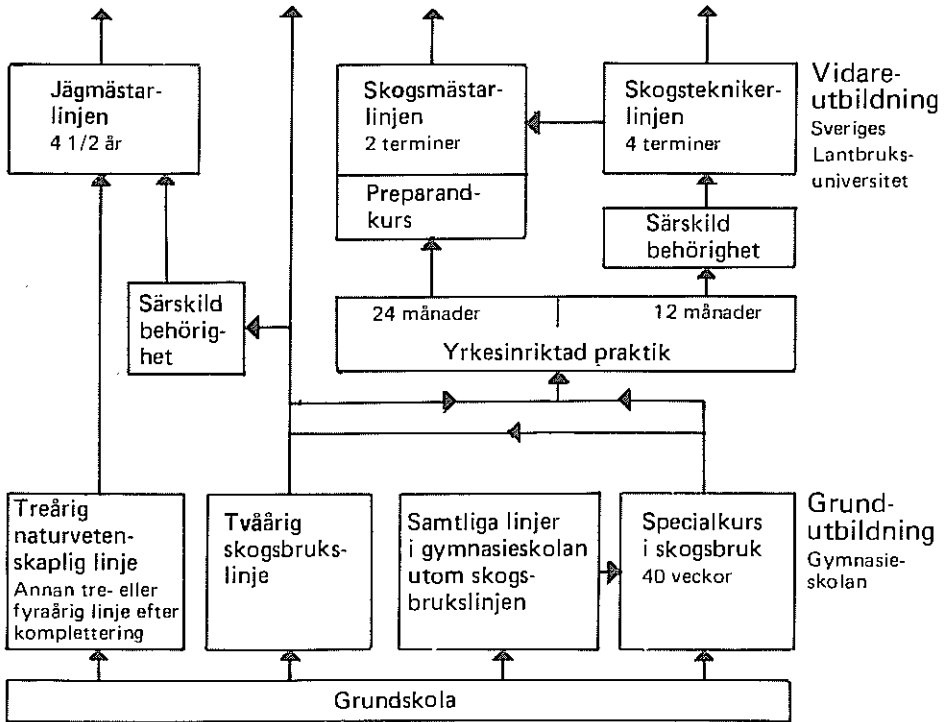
Jägmästarlinjen
4 1/2 år

Skogsmästarlinjen
2 terminer

Preparandkurs

Skogsteknikerlinjen
4 terminer

Vidareutbildning
Sveriges Lantbruksuniversitet

Särskild behörighet

Särskild behörighet

24 månader

12 månader

Yrkesinriktad praktik

Treårig naturvetenskaplig linje
Annan tre- eller fyraårig linje efter komplettering

Tvåårig skogsbrukslinje

Samtliga linjer i gymnasieskolan utom skogsbrukslinjen

Specialkurs i skogsbruk
40 veckor

Grundutbildning
Gymnasieskolan

Grundskola